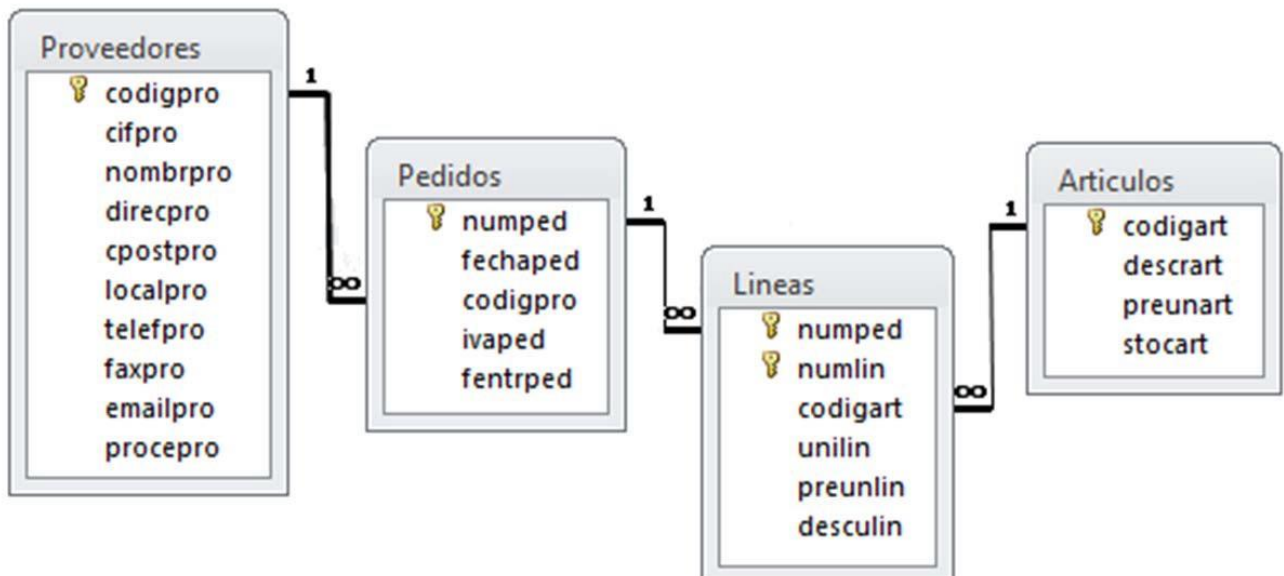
Proveedores
codigpro
cifpro
nombrpro
direcpro
cpostpro
localpro
telefpro
faxpro
emailpro
procepro

1
∞

Pedidos
numped
fechaped
codigpro
ivaped
fentrped

1
∞

Lineas
numped
numlin
codigart
unilin
preunlin
desculin

1
∞

Articulos
codigart
descrart
preunart
stocart